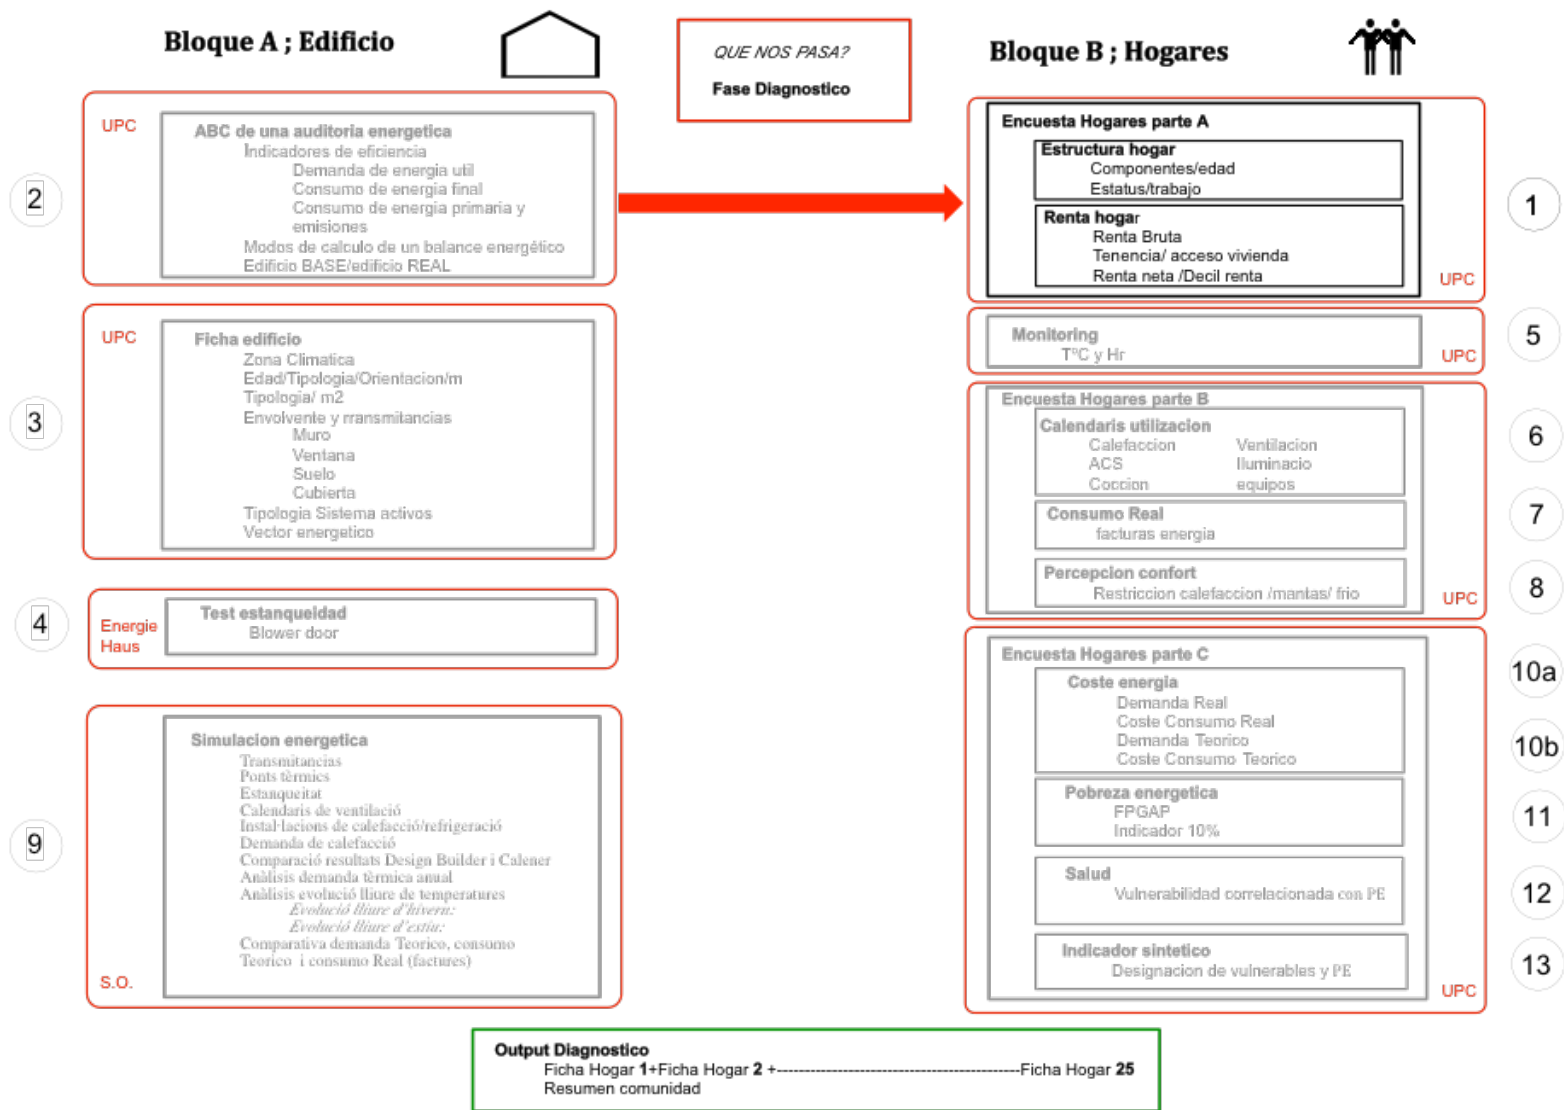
Bloque A ; Edificio

QUE NOS PASA?
Fase Diagnostico

Bloque B ; Hogares

UPC
ABC de una auditoria energetica
Indicadores de eficiencia
Demanda de energia util
Consumo de energia final
Consumo de energia primaria y emisiones
Modos de calculo de un balance energético
Edificio BASE/edificio REAL

2

UPC
Ficha edificio
Zona Climatica
Edad/Tipologia/Orientacion/m
Tipologia/ m2
Envolvente y rransmitancias
Muro
Ventana
Suelo
Cubierta
Tipologia Sistema activos
Vector energetico

3

4

Energie Haus
Test estanqueidad
Blower door

9

Simulacion energetica
Transmitancias
Ponts tèrmics
Estanqueitat
Calendaris de ventilació
Instal·lacions de calefacció/refrigeració
Demanda de calefacció
Comparació resultats Design Builder i Calener
Anàlisis demanda tèrmica anual
Anàlisis evolució lliure de temperatures
Evolució lliure d'hivern:
Evolució lliure d'estiu:
Comparativa demanda Teorico, consumo Teorico i consumo Real (factures)
S.O.

Encuesta Hogares parte A
Estructura hogar
Componentes/edad
Estatus/trabajo
Renta hogar
Renta Bruta
Tenencia/ acceso vivienda
Renta neta /Decil renta
UPC

1

Monitoring
T°C y Hr
UPC

5

Encuesta Hogares parte B
Calendaris utilizacion
Calefaccion
ACS
Coccion
Ventilacion
Iluminacio
equipos
Consumo Real
facturas energia
Percepcion confort
Restriccion calefaccion /mantas/ frio
UPC

6
7
8

Encuesta Hogares parte C
Coste energia
Demanda Real
Coste Consumo Real
Demanda Teorico
Coste Consumo Teorico
Pobreza energetica
FPGAP
Indicador 10%
Salud
Vulnerabilidad correlacionada con PE
Indicador sintetico
Designacion de vulnerables y PE
UPC

10a
10b
11
12
13

Output Diagnostico
Ficha Hogar 1+Ficha Hogar 2 +----------------------------------------Ficha Hogar 25
Resumen comunidad